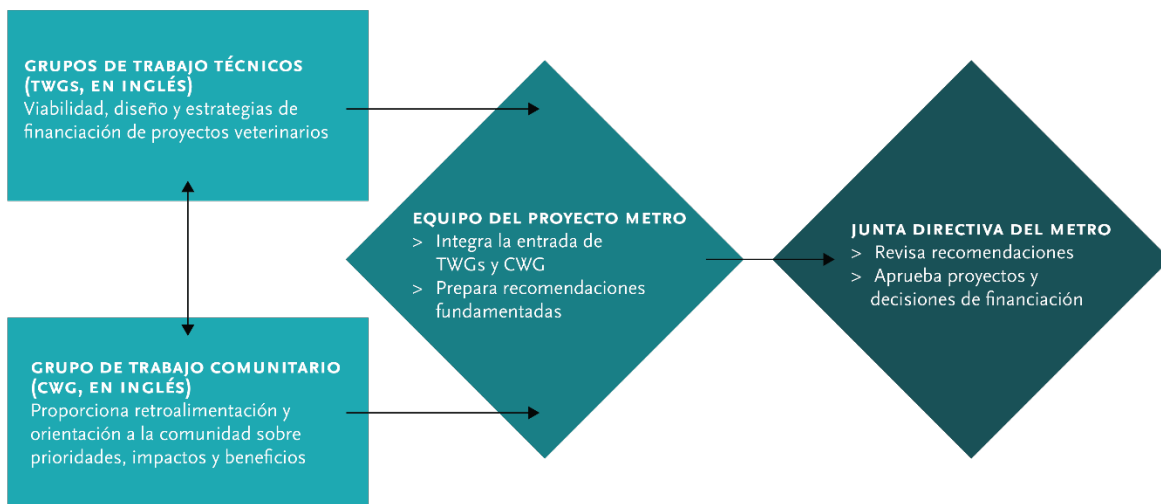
GRUPOS DE TRABAJO TÉCNICOS (TWGS, EN INGLÉS)
Viabilidad, diseño y estrategias de financiación de proyectos veterinarios

GRUPO DE TRABAJO COMUNITARIO (CWG, EN INGLÉS)
Proporciona retroalimentación y orientación a la comunidad sobre prioridades, impactos y beneficios

EQUIPO DEL PROYECTO METRO
> Integra la entrada de TWGs y CWG
> Prepara recomendaciones fundamentadas

JUNTA DIRECTIVA DEL METRO
> Revisa recomendaciones
> Aprueba proyectos y decisiones de financiación